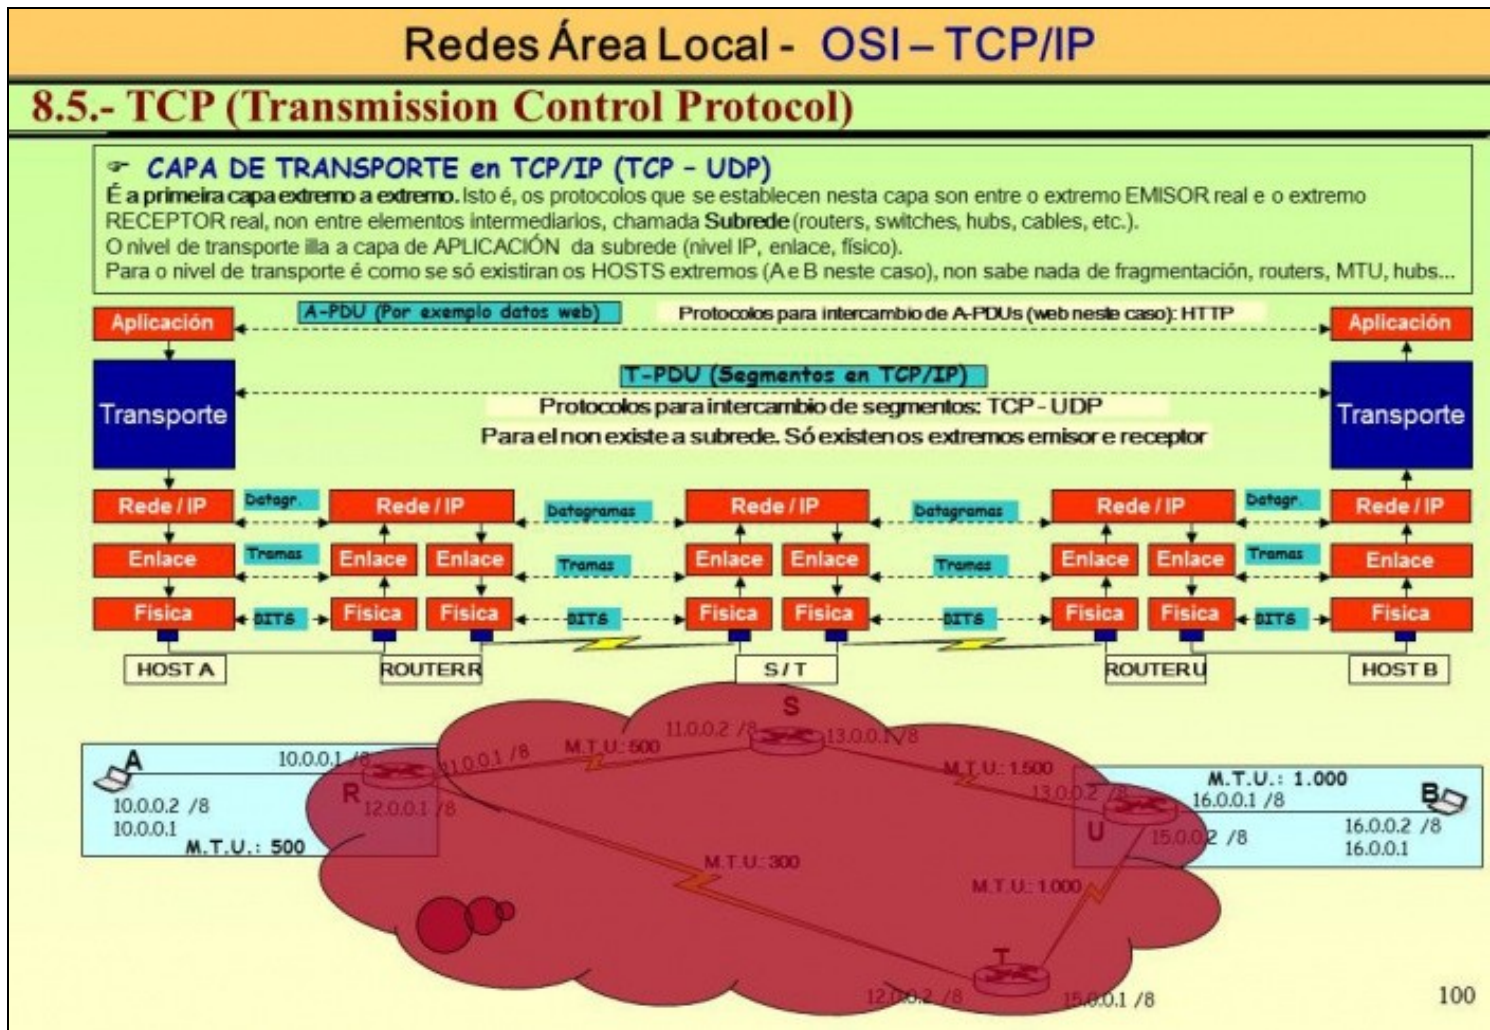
Redes Área Local - OSI – TCP/IP

8.5.- TCP (Transmission Control Protocol)

☞ CAPA DE TRANSPORTE en TCP/IP (TCP - UDP)
É a primeira capa extremo a extremo. Isto é, os protocolos que se establecen nesta capa son entre o extremo EMISOR real e o extremo RECEPTOR real, non entre elementos intermediarios, chamada Subrede (routers, switches, hubs, cables, etc.).
O nivel de transporte illa a capa de APLICACIÓN da subrede (nivel IP, enlace, físico).
Para o nivel de transporte é como se só existiran os HOSTS extremos (A e B neste caso), non sabe nada de fragmentación, routers, MTU, hubs...

Aplicación

A-PDU (Por exemplo datos web)

Protocolos para intercambio de A-PDUs (web neste caso): HTTP

Aplicación

Transporte

T-PDU (Segmentos en TCP/IP)

Protocolos para intercambio de segmentos: TCP - UDP

Para el non existe a subrede. Só existen os extremos emisor e receptor

Transporte

Rede / IP | Datagr. | Rede / IP | Datagramas | Rede / IP | Datagramas | Rede / IP | Datagr. | Rede / IP

Enlace | Tramas | Enlace | Enlace | Tramas | Enlace | Enlace | Tramas | Enlace | Enlace | Tramas | Enlace

Física | BITS | Física | Física | BITS | Física | Física | BITS | Física | Física | BITS | Física

HOST A | ROUTER R | S / T | ROUTER U | HOST B

A
10.0.0.2 /8
10.0.0.1
M.T.U.: 500
10.0.0.1 /8
R
12.0.0.1 /8
11.0.0.1 /8
M.T.U.: 500
11.0.0.2 /8
S
13.0.0.1 /8
M.T.U.: 1.500
13.0.0.2 /8
U
15.0.0.2 /8
M.T.U.: 1.000
16.0.0.1 /8
B
16.0.0.2 /8
16.0.0.1
M.T.U.: 300
M.T.U.: 1.000
T
12.0.0.2 /8
15.0.0.1 /8

100